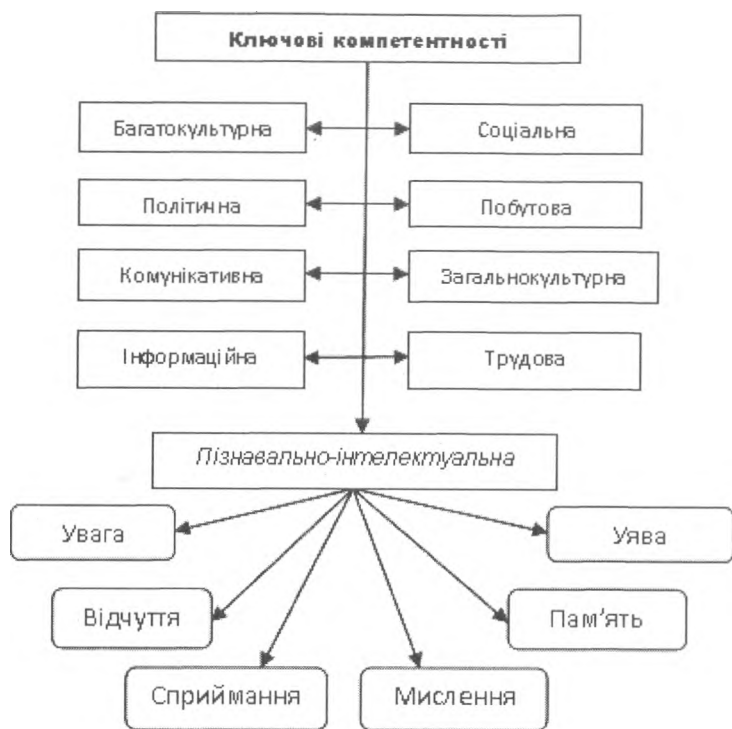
Ключові компетентності

Багатокультурна

Соціальна

Політична

Побутова

Комунікативна

Загальнокультурна

Інформаційна

Трудова

Пізнавально-інтелектуальна

Увага

Уява

Відчуття

Пам'ять

Сприймання

Мислення